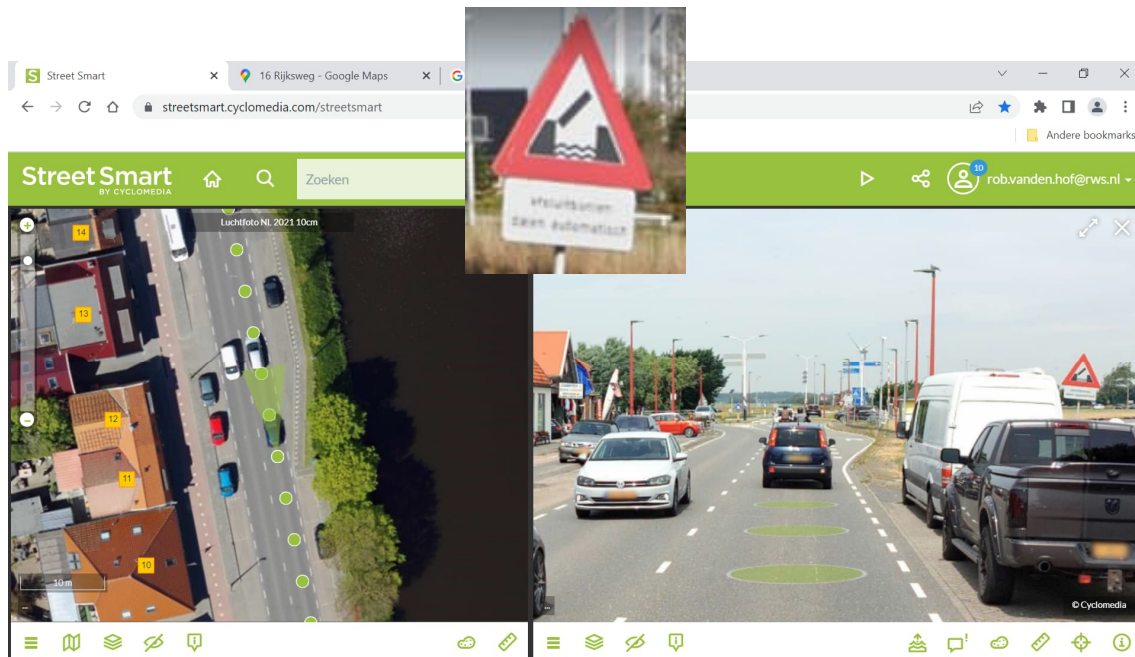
Street Smart
16 Rijksweg - Google Maps
streetsmart.cyclomedia.com/streetsmart
Andere bookmarks
Street Smart BY CYCLOMEDIA
Zoeken
10
rob.vanden.hof@rws.nl
afsluitbomen
dalen automatisch
Luchtfoto NL 2021 10cm
14
13
12
11
10
10 m
© Cyclomedia